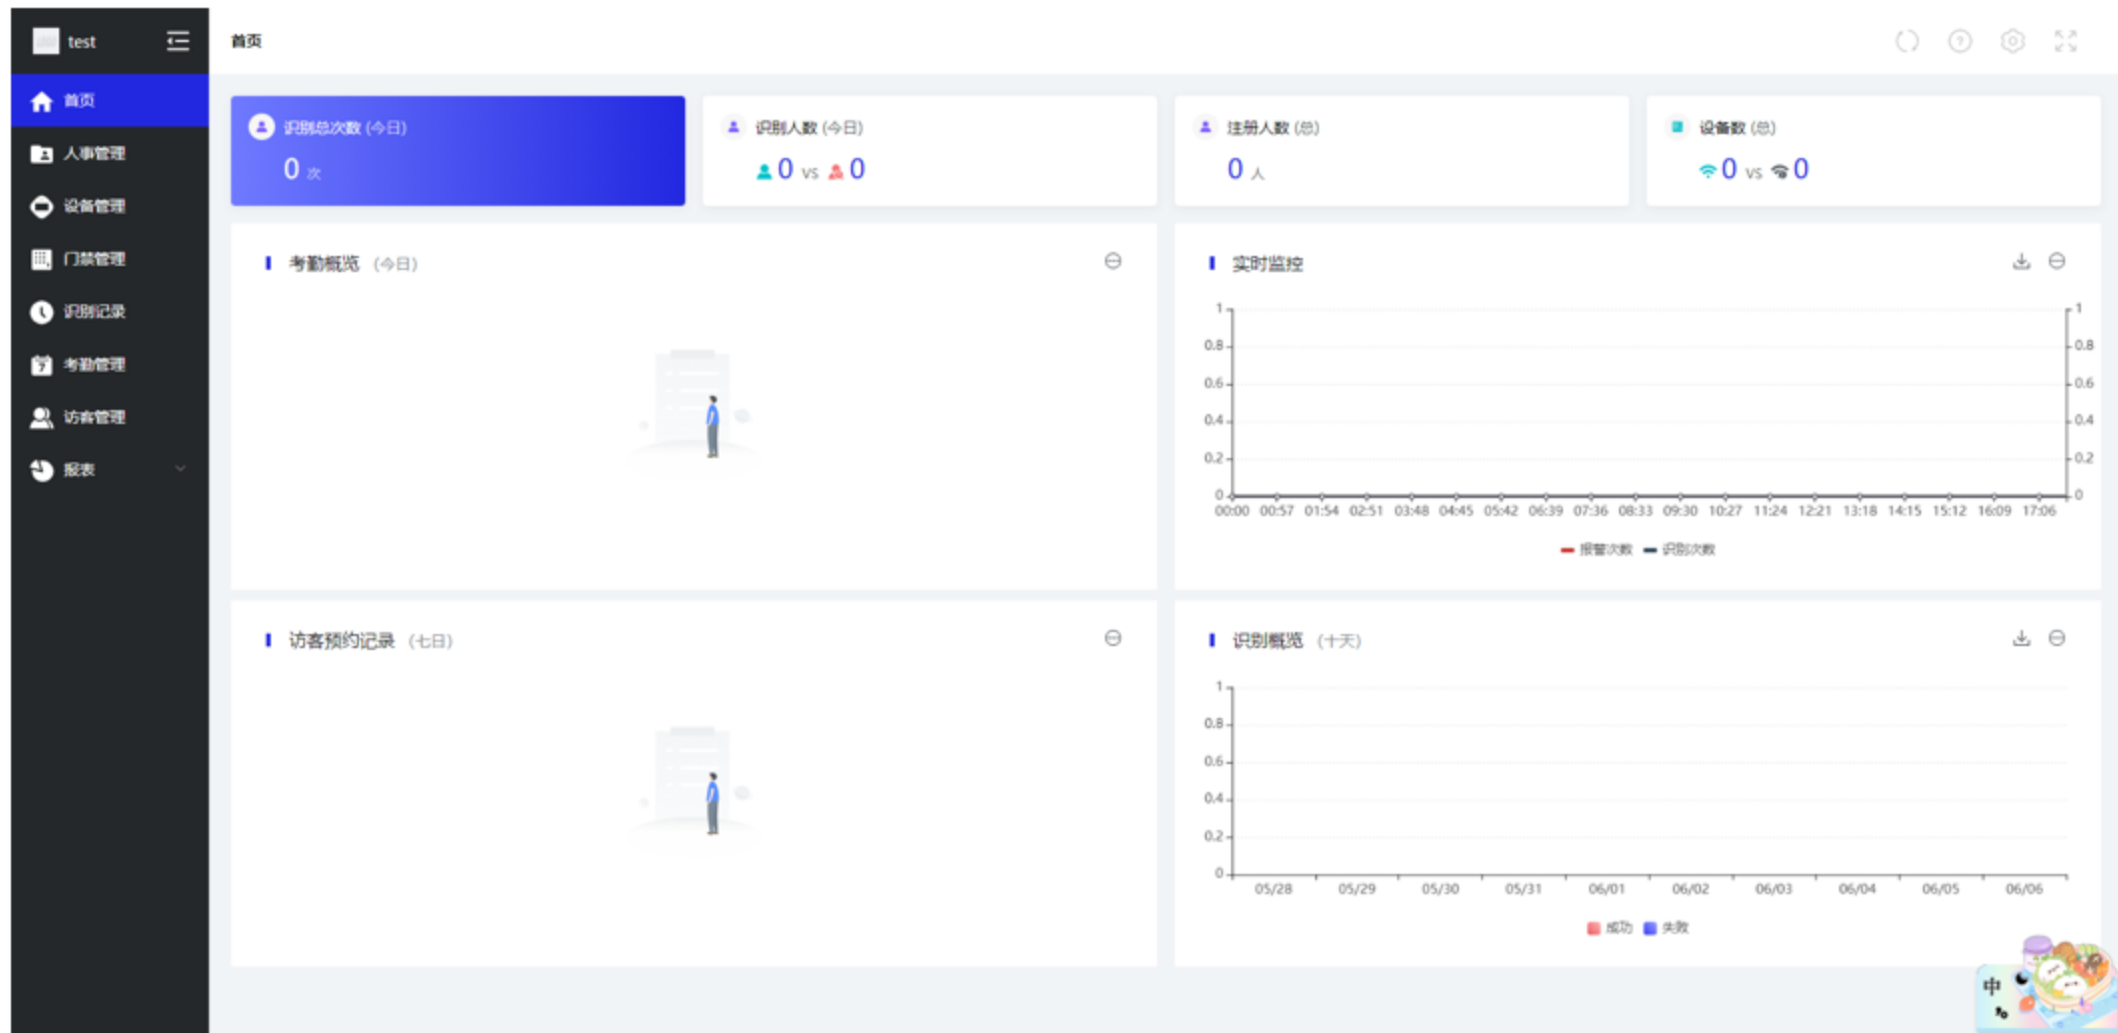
test

首页

首页
人事管理
设备管理
门禁管理
识别记录
考勤管理
访客管理
报表

识别总次数 (今日)
0 次

识别人数 (今日)
0 vs 0

注册人数 (总)
0 人

设备数 (总)
0 vs 0

考勤概览 (今日)

实时监控

1
0.8
0.6
0.4
0.2
0

00:00 00:57 01:54 02:51 03:48 04:45 05:42 06:39 07:36 08:33 09:30 10:27 11:24 12:21 13:18 14:15 15:12 16:09 17:06

报警次数 识别次数

访客预约记录 (七日)

识别概览 (十天)

1
0.8
0.6
0.4
0.2
0

05/28 05/29 05/30 05/31 06/01 06/02 06/03 06/04 06/05 06/06

成功 失败

中